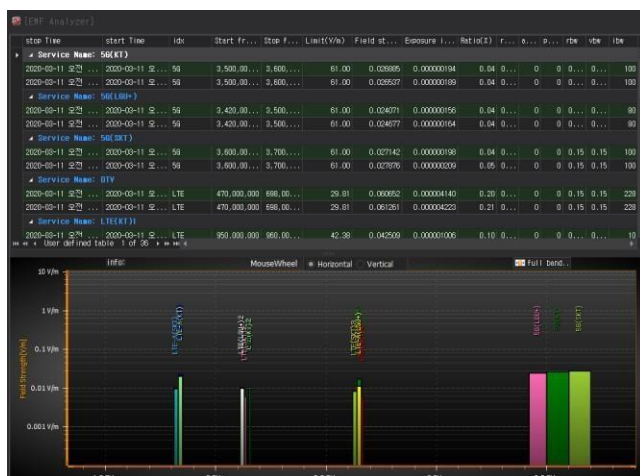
[EMF Analyzer]

| stop Time | start Time | idx | Start fr... | Stop f... | Limit(V/m) | Field st... | Exposure i... | Ratio(%) | r... | a... | p... | rbw | vbw | ibw |
|---|---|---|---|---|---|---|---|---|---|---|---|---|---|---|
| ◢ Service Name: 5G(KT) | | | | | | | | | | | | | | |
| 2020-03-11 오전 ... | 2020-03-11 오... | 5G | 3,500.00... | 3,600.... | 61.00 | 0.026805 | 0.000000194 | 0.04 | 0... | | 0 | 0... | 0... | 100 |
| 2020-03-11 오전 ... | 2020-03-11 오... | 5G | 3,500.00... | 3,600.... | 61.00 | 0.026537 | 0.000000189 | 0.04 | 0... | | 0 | 0... | 0... | 100 |
| ◢ Service Name: 5G(LGU+) | | | | | | | | | | | | | | |
| 2020-03-11 오전 ... | 2020-03-11 오... | 5G | 3,420.00... | 3,500.... | 61.00 | 0.024071 | 0.000000156 | 0.04 | 0... | | 0 | 0... | 0... | 80 |
| 2020-03-11 오전 ... | 2020-03-11 오... | 5G | 3,420.00... | 3,500.... | 61.00 | 0.024677 | 0.000000164 | 0.04 | 0... | | 0 | 0... | 0... | 80 |
| ◢ Service Name: 5G(SKT) | | | | | | | | | | | | | | |
| 2020-03-11 오전 ... | 2020-03-11 오... | 5G | 3,600.00... | 3,700.... | 61.00 | 0.027142 | 0.000000198 | 0.04 | 0... | | 0 | 0.15 | 0.15 | 100 |
| 2020-03-11 오전 ... | 2020-03-11 오... | 5G | 3,600.00... | 3,700.... | 61.00 | 0.027876 | 0.000000209 | 0.05 | 0... | | 0 | 0.15 | 0.15 | 100 |
| ◢ Service Name: DTV | | | | | | | | | | | | | | |
| 2020-03-11 오전 ... | 2020-03-11 오... | LTE | 470,000,000 | 698,00... | 29.81 | 0.060652 | 0.000004140 | 0.20 | 0... | | 0 | 0.15 | 0.15 | 228 |
| 2020-03-11 오전 ... | 2020-03-11 오... | LTE | 470,000,000 | 698,00... | 29.81 | 0.061261 | 0.000004223 | 0.21 | 0... | | 0 | 0.15 | 0.15 | 228 |
| ◢ Service Name: LTE(KT)1 | | | | | | | | | | | | | | |
| 2020-03-11 오전 ... | 2020-03-11 오... | LTE | 950,000,000 | 960,00... | 42.38 | 0.042509 | 0.000001006 | 0.10 | 0... | | 0 | 0... | 0... | 10 |

User defined table 1 of 36

Info:
MouseWheel Horizontal Vertical
Full band..

10 V/m
1 V/m
0.1 V/m
0.01 V/m
0.001 V/m
Field Strength(V/m)

5G(LGU+)
5G(SKT)
5G(KT)